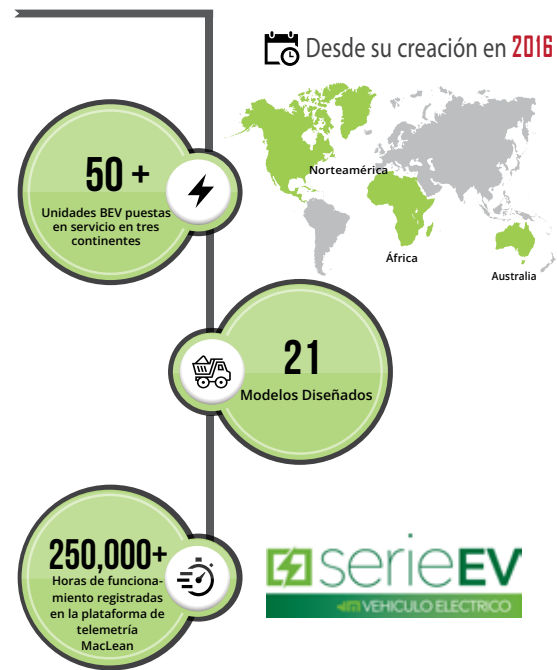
Desde su creación en 2016

Norteamérica

África

Australia

50 +

Unidades BEV puestas en servicio en tres continentes

21

Modelos Diseñados

250,000+

Horas de funcionamiento registradas en la plataforma de telemetría MacLean

serieEV

VEHICULO ELECTRICO